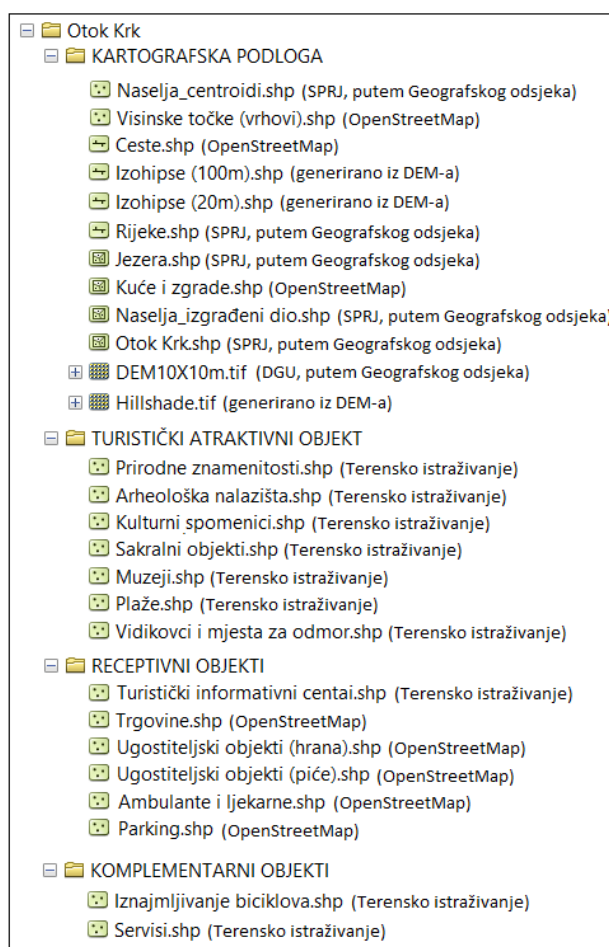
Otok Krk
KARTOGRAFSKA PODLOGA
Naselja_centroidi.shp (SPRJ, putem Geografskog odsjeka)
Visinske točke (vrhovi).shp (OpenStreetMap)
Ceste.shp (OpenStreetMap)
Izohipse (100m).shp (generirano iz DEM-a)
Izohipse (20m).shp (generirano iz DEM-a)
Rijeke.shp (SPRJ, putem Geografskog odsjeka)
Jezera.shp (SPRJ, putem Geografskog odsjeka)
Kuće i zgrade.shp (OpenStreetMap)
Naselja_izgrađeni dio.shp (SPRJ, putem Geografskog odsjeka)
Otok Krk.shp (SPRJ, putem Geografskog odsjeka)
DEM10X10m.tif (DGU, putem Geografskog odsjeka)
Hillshade.tif (generirano iz DEM-a)
TURISTIČKI ATRAKTIVNI OBJEKT
Prirodne znamenitosti.shp (Terensko istraživanje)
Arheološka nalazišta.shp (Terensko istraživanje)
Kulturni spomenici.shp (Terensko istraživanje)
Sakralni objekti.shp (Terensko istraživanje)
Muzeji.shp (Terensko istraživanje)
Plaže.shp (Terensko istraživanje)
Vidikovci i mjesta za odmor.shp (Terensko istraživanje)
RECEPTIVNI OBJEKTI
Turistički informativni centai.shp (Terensko istraživanje)
Trgovine.shp (OpenStreetMap)
Ugostiteljski objekti (hrana).shp (OpenStreetMap)
Ugostiteljski objekti (piće).shp (OpenStreetMap)
Ambulante i ljekarne.shp (OpenStreetMap)
Parking.shp (OpenStreetMap)
KOMPLEMENTARNI OBJEKTI
Iznajmljivanje biciklova.shp (Terensko istraživanje)
Servisi.shp (Terensko istraživanje)